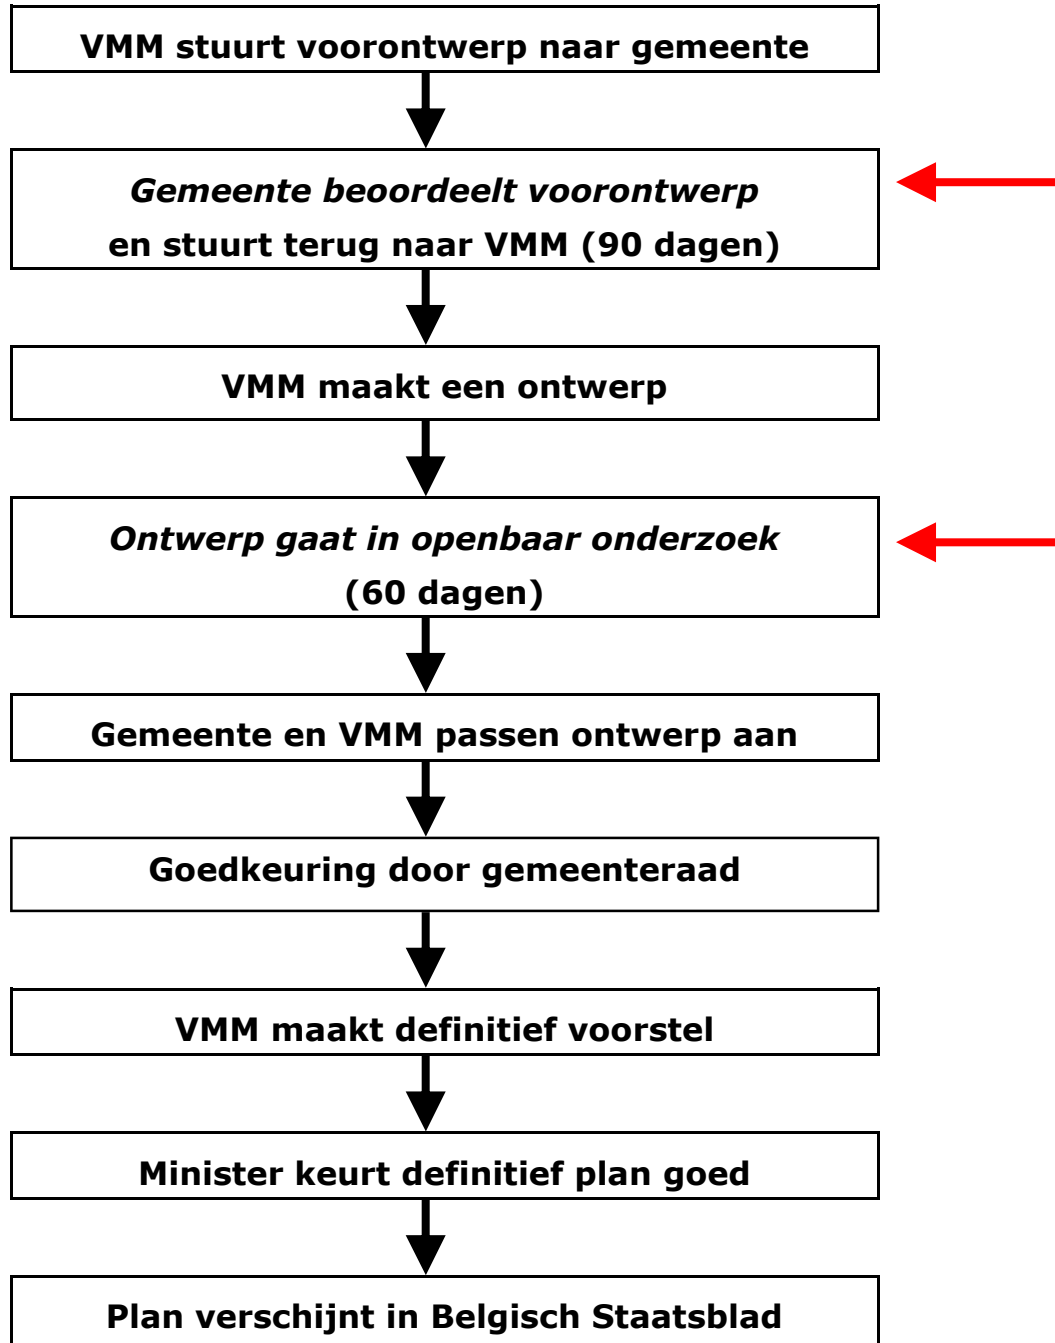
VMM stuurt voorontwerp naar gemeente

Gemeente beoordeelt voorontwerp en stuurt terug naar VMM (90 dagen)

VMM maakt een ontwerp

Ontwerp gaat in openbaar onderzoek (60 dagen)

Gemeente en VMM passen ontwerp aan

Goedkeuring door gemeenteraad

VMM maakt definitief voorstel

Minister keurt definitief plan goed

Plan verschijnt in Belgisch Staatsblad